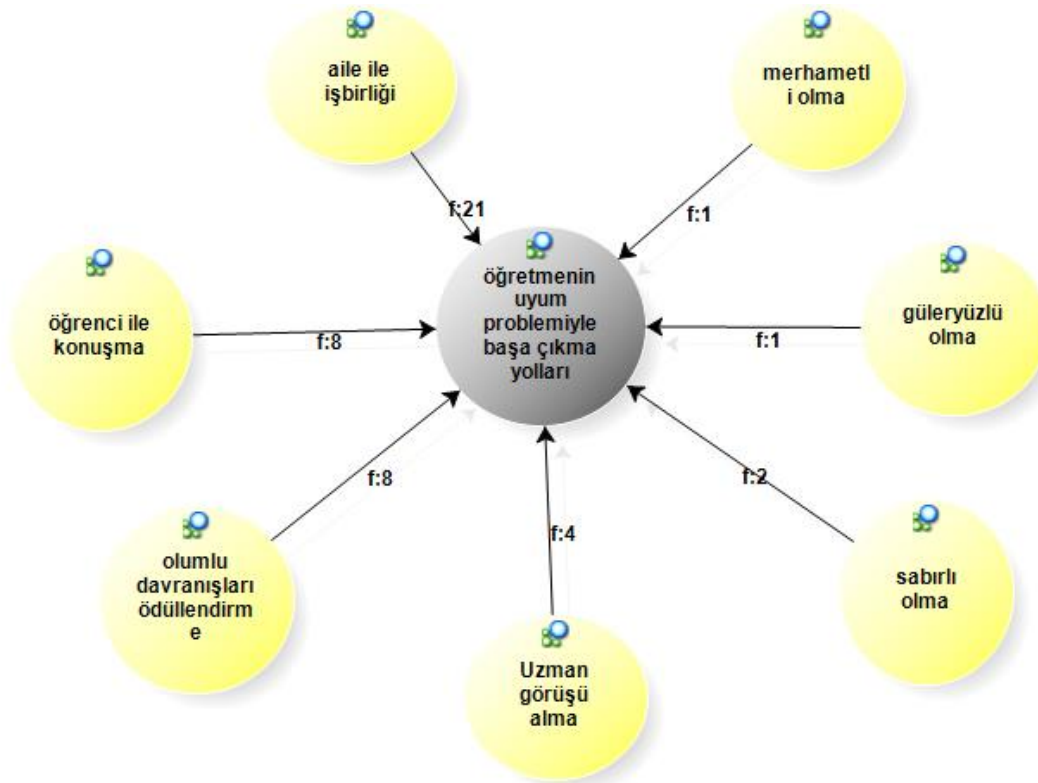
aile ile işbirliği

merhametl i olma

f:21

f:1

öğretmenin uyum problemiyle başa çıkma yolları

öğrenci ile konuşma

f:8

güleryüzlü olma

f:1

f:8

f:2

f:4

olumlu davranışları ödüllendirm e

sabırlı olma

Uzman görüşü alma